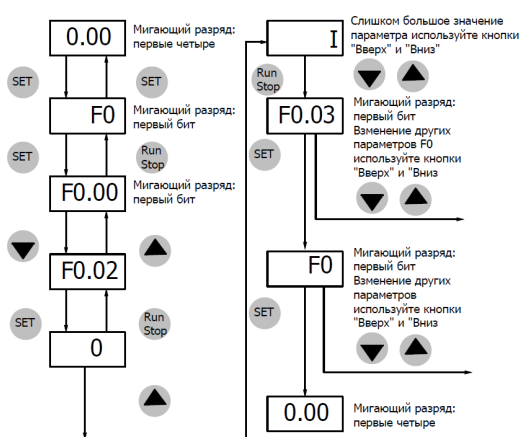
0.00

Мигающий разряд: первые четыре

SET

SET

F0

Мигающий разряд: первый бит

SET

Run Stop

F0.00

Мигающий разряд: первый бит

F0.02

SET

Run Stop

0

I

Слишком большое значение параметра используйте кнопки "Вверх" и "Вниз"

Run Stop

F0.03

Мигающий разряд: первый бит
Взменение других параметров F0 используйте кнопки "Вверх" и "Вниз

SET

F0

Мигающий разряд: первый бит
Взменение других параметров используйте кнопки "Вверх" и "Вниз

SET

0.00

Мигающий разряд: первые четыре